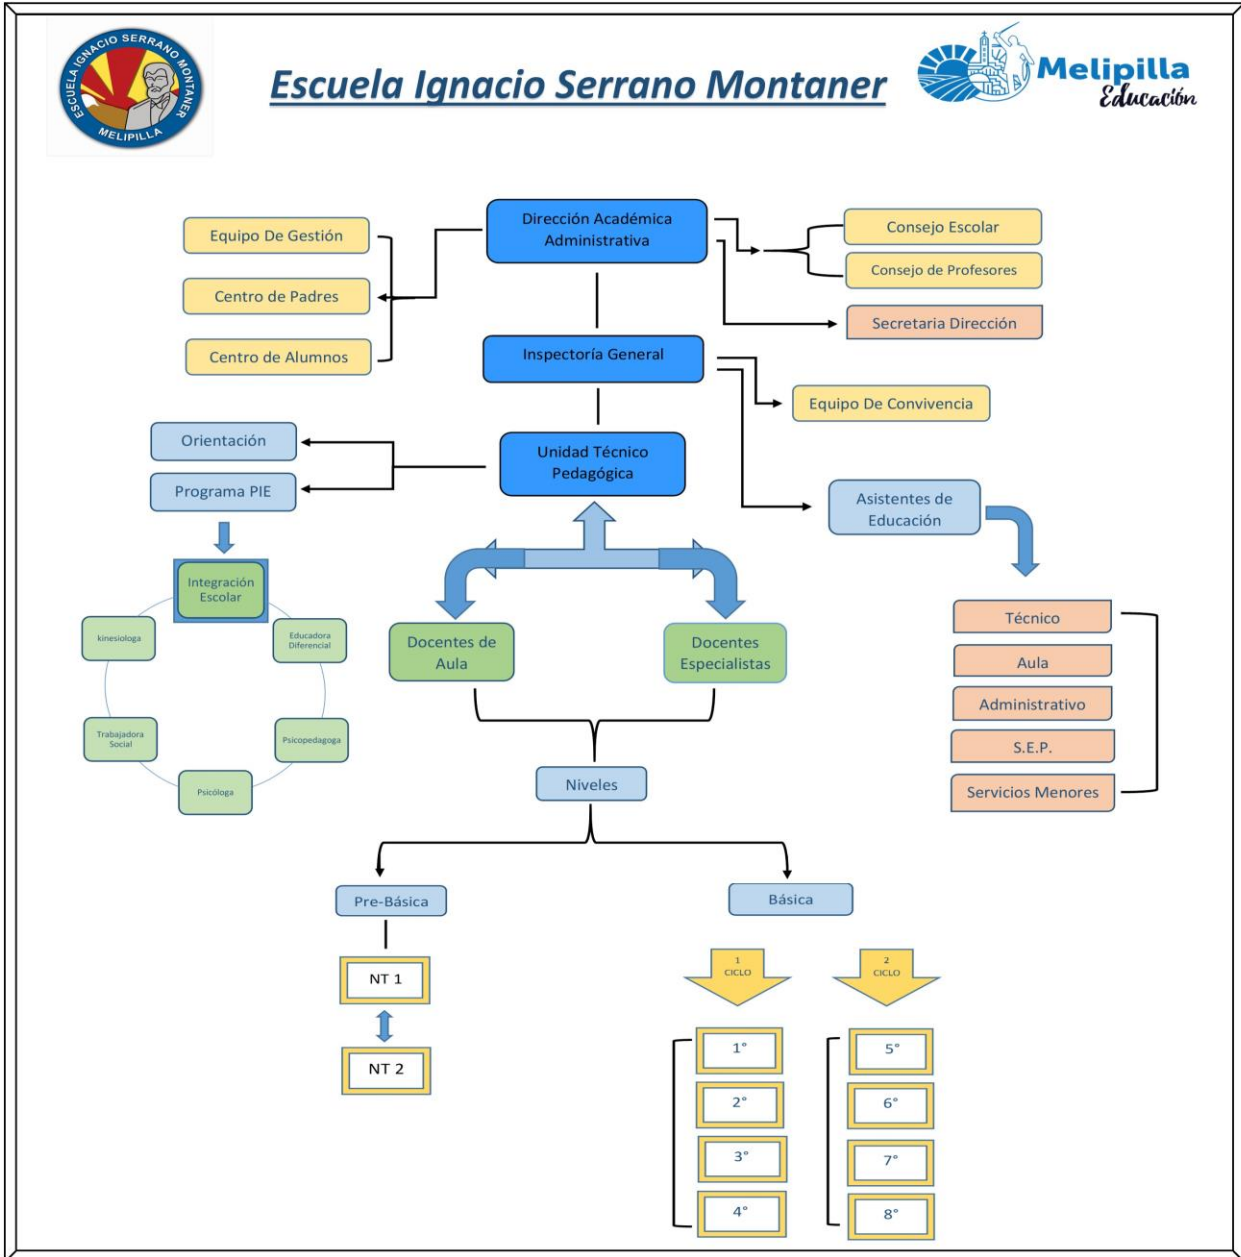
ESCUELA IGNACIO SERRANO MONTANER MELIPILLA

Escuela Ignacio Serrano Montaner

Melipilla Educación

Dirección Académica Administrativa

Equipo De Gestión

Centro de Padres

Centro de Alumnos

Consejo Escolar

Consejo de Profesores

Secretaria Dirección

Inspectoría General

Equipo De Convivencia

Orientación

Programa PIE

Unidad Técnico Pedagógica

Asistentes de Educación

Integración Escolar

kinesiologa

Educadora Diferencial

Trabajadora Social

Psicopedagoga

Psicóloga

Docentes de Aula

Docentes Especialistas

Técnico

Aula

Administrativo

S.E.P.

Servicios Menores

Niveles

Pre-Básica

Básica

NT 1

NT 2

1 CICLO

2 CICLO

1°

2°

3°

4°

5°

6°

7°

8°